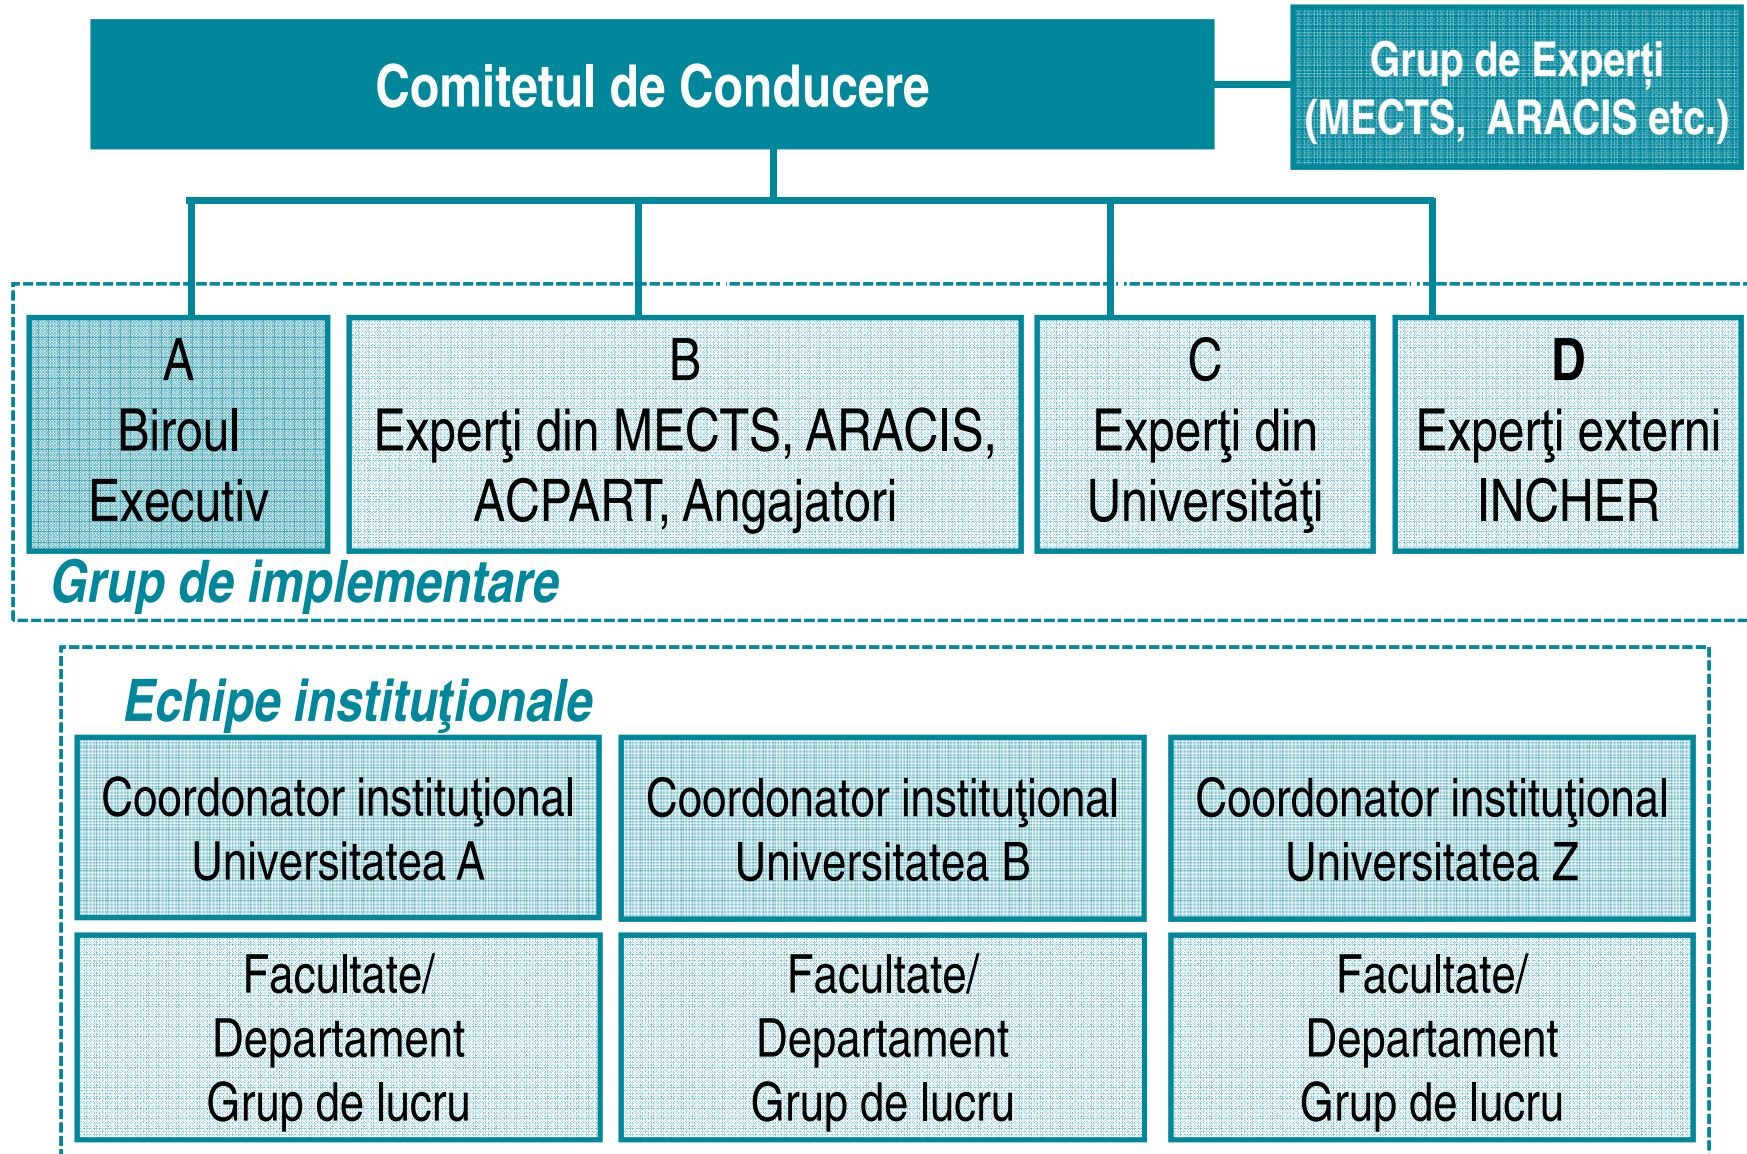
Comitetul de Conducere

Grup de Experți (MECTS, ARACIS etc.)

A
Biroul Executiv

B
Experţi din MECTS, ARACIS, ACPART, Angajatori

C
Experţi din Universităţi

D
Experţi externi INCHER

Grup de implementare

Echipe instituţionale

Coordonator instituţional
Universitatea A

Coordonator instituţional
Universitatea B

Coordonator instituţional
Universitatea Z

Facultate/
Departament
Grup de lucru

Facultate/
Departament
Grup de lucru

Facultate/
Departament
Grup de lucru